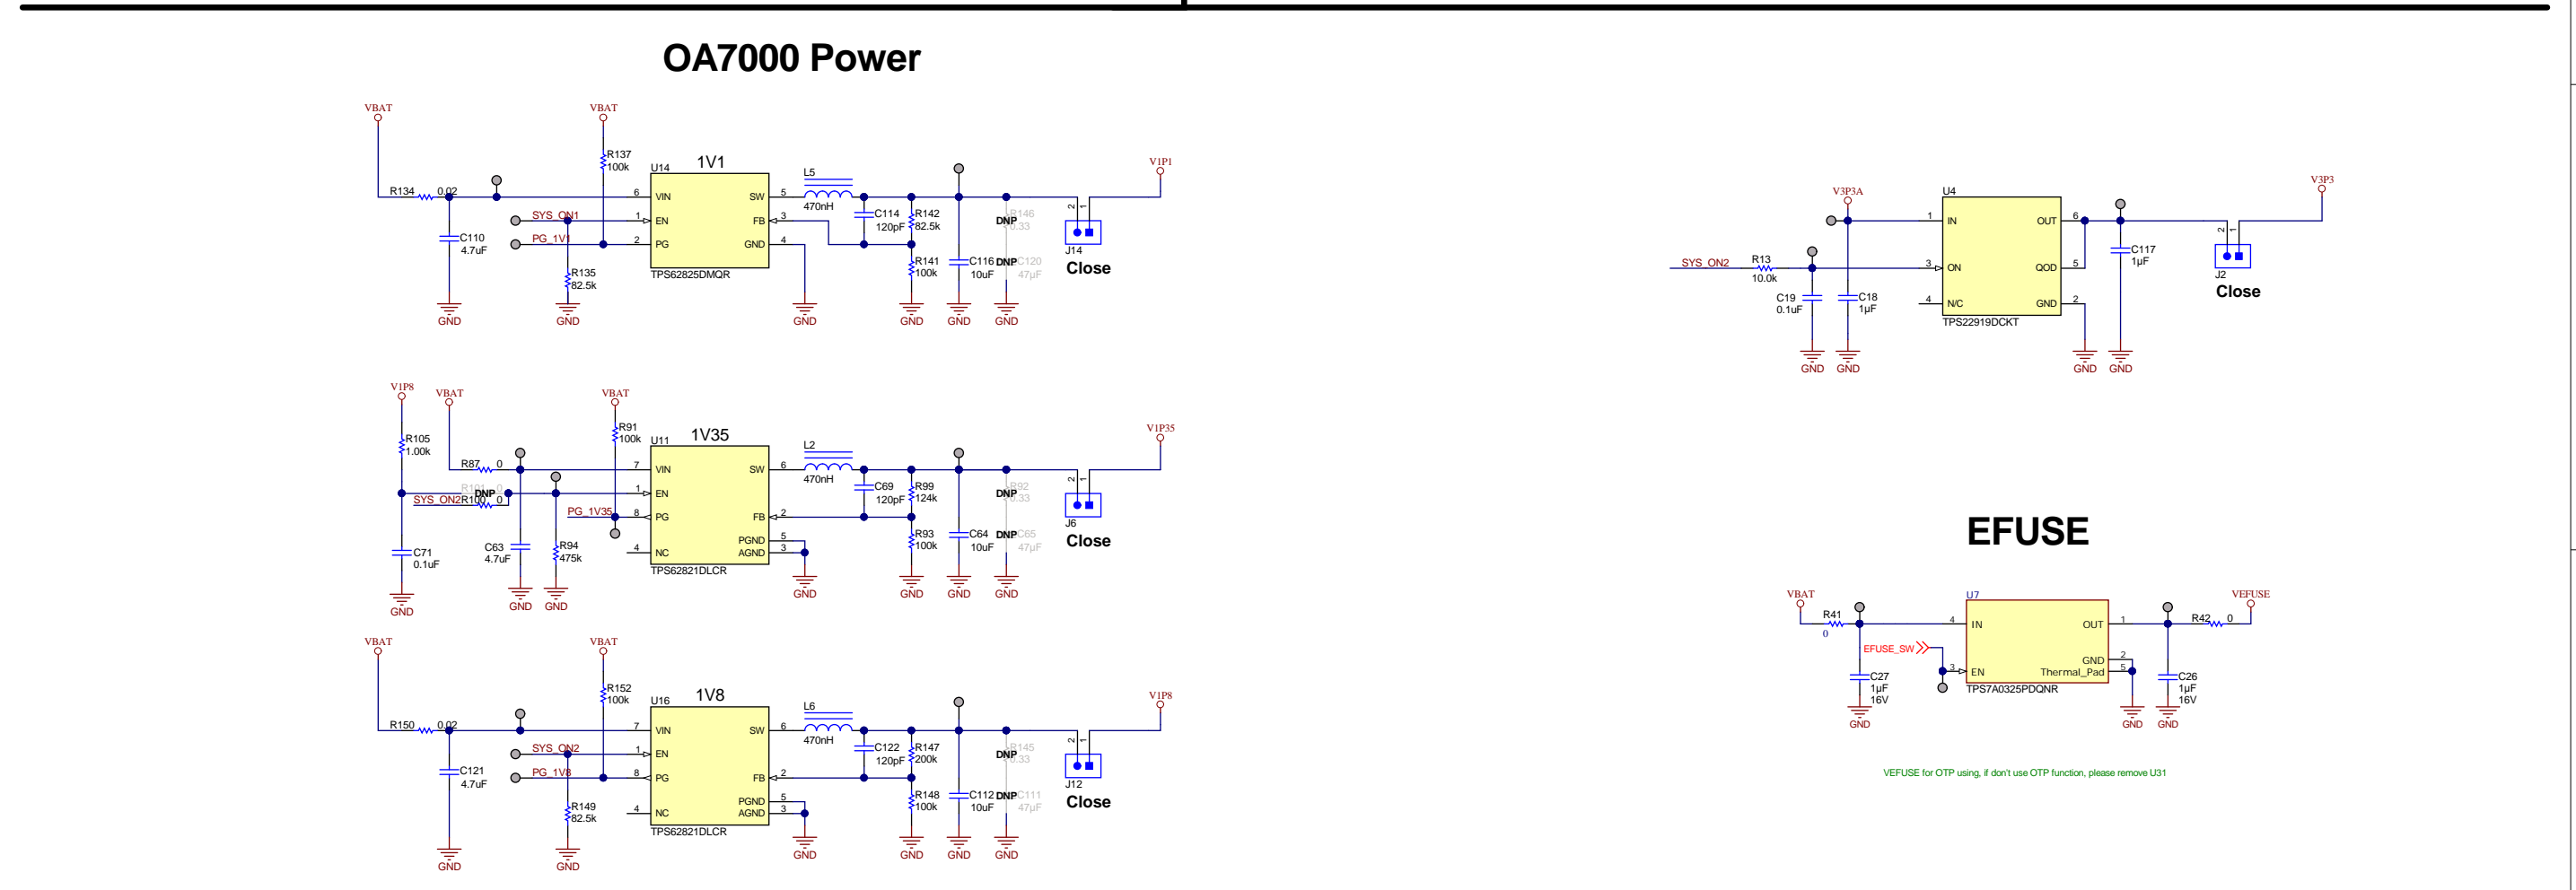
OA7000 Power

VBAT
VBAT
R137
100k
U14
1V1
VIN
EN
PG
SW
FB
GND
TPS62825DMQR
R134
0.02
C110
4.7uF
SYS_ON1
PG_1V1
R135
82.5k
L5
470nH
C114
120pF
R142
82.5k
R141
100k
C116
10uF
DNP
R146
0.33
DNP
C120
47µF
J14
Close
V1P1
GND GND GND GND GND GND GND

V1P8
VBAT
VBAT
R105
1.00k
R91
100k
U11
1V35
R87
0
R101 0
DNP
SYS_ON2
R100
0
PG_1V35
VIN
EN
PG
NC
SW
FB
PGND
AGND
TPS62821DLCR
C71
0.1uF
C63
4.7uF
R94
475k
L2
470nH
C69
120pF
R99
124k
R93
100k
C64
10uF
DNP
R92
0.33
DNP
C65
47µF
J6
Close
V1P35
GND GND GND GND GND GND GND

VBAT
VBAT
R152
100k
U16
1V8
R150
0.02
C121
4.7uF
SYS_ON2
PG_1V8
R149
82.5k
VIN
EN
PG
NC
SW
FB
PGND
AGND
TPS62821DLCR
L6
470nH
C122
120pF
R147
200k
R148
100k
C112
10uF
DNP
R145
0.33
DNP
C111
47µF
J12
Close
V1P8
GND GND GND GND GND GND GND

V3P3A
U4
IN
ON
N/C
OUT
QOD
GND
TPS22919DCKT
SYS_ON2
R13
10.0k
C19
0.1uF
C18
1µF
C117
1µF
J2
Close
V3P3
GND GND GND GND

EFUSE

VBAT
R41
0
U7
IN
EN
OUT
GND
Thermal_Pad
TPS7A0325PDQNR
EFUSE_SW
C27
1µF
16V
R42
0
VEFUSE
C26
1µF
16V
GND GND GND
VEFUSE for OTP using, if don't use OTP function, please remove U31